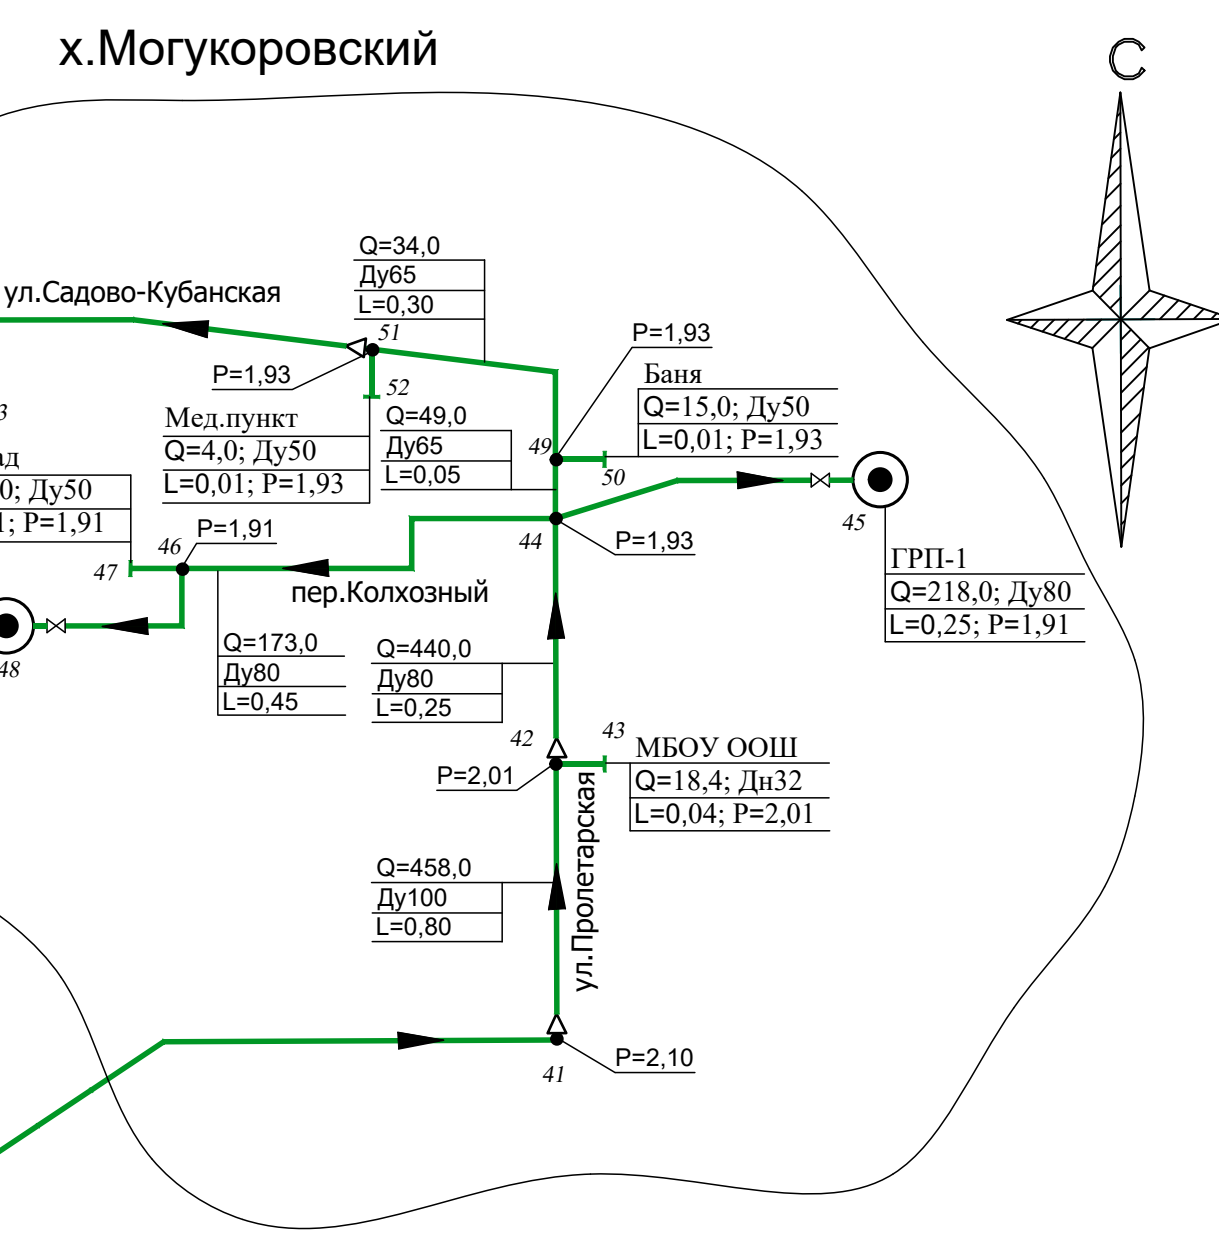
х.Могукоровский

С

Q=34,0
Ду65
L=0,30

ул.Садово-Кубанская

51

P=1,93

52

P=1,93

Баня
Q=15,0; Ду50
L=0,01; P=1,93

Мед.пункт
Q=4,0; Ду50
L=0,01; P=1,93

Q=49,0
Ду65
L=0,05

49

50

3
ад
0; Ду50
1; P=1,91

P=1,91

46

47

44

P=1,93

45

ГРП-1
Q=218,0; Ду80
L=0,25; P=1,91

пер.Колхозный

48

Q=173,0
Ду80
L=0,45

Q=440,0
Ду80
L=0,25

42

43

МБОУ ООШ
Q=18,4; Дн32
L=0,04; P=2,01

P=2,01

Q=458,0
Ду100
L=0,80

ул.Пролетарская

P=2,10

41